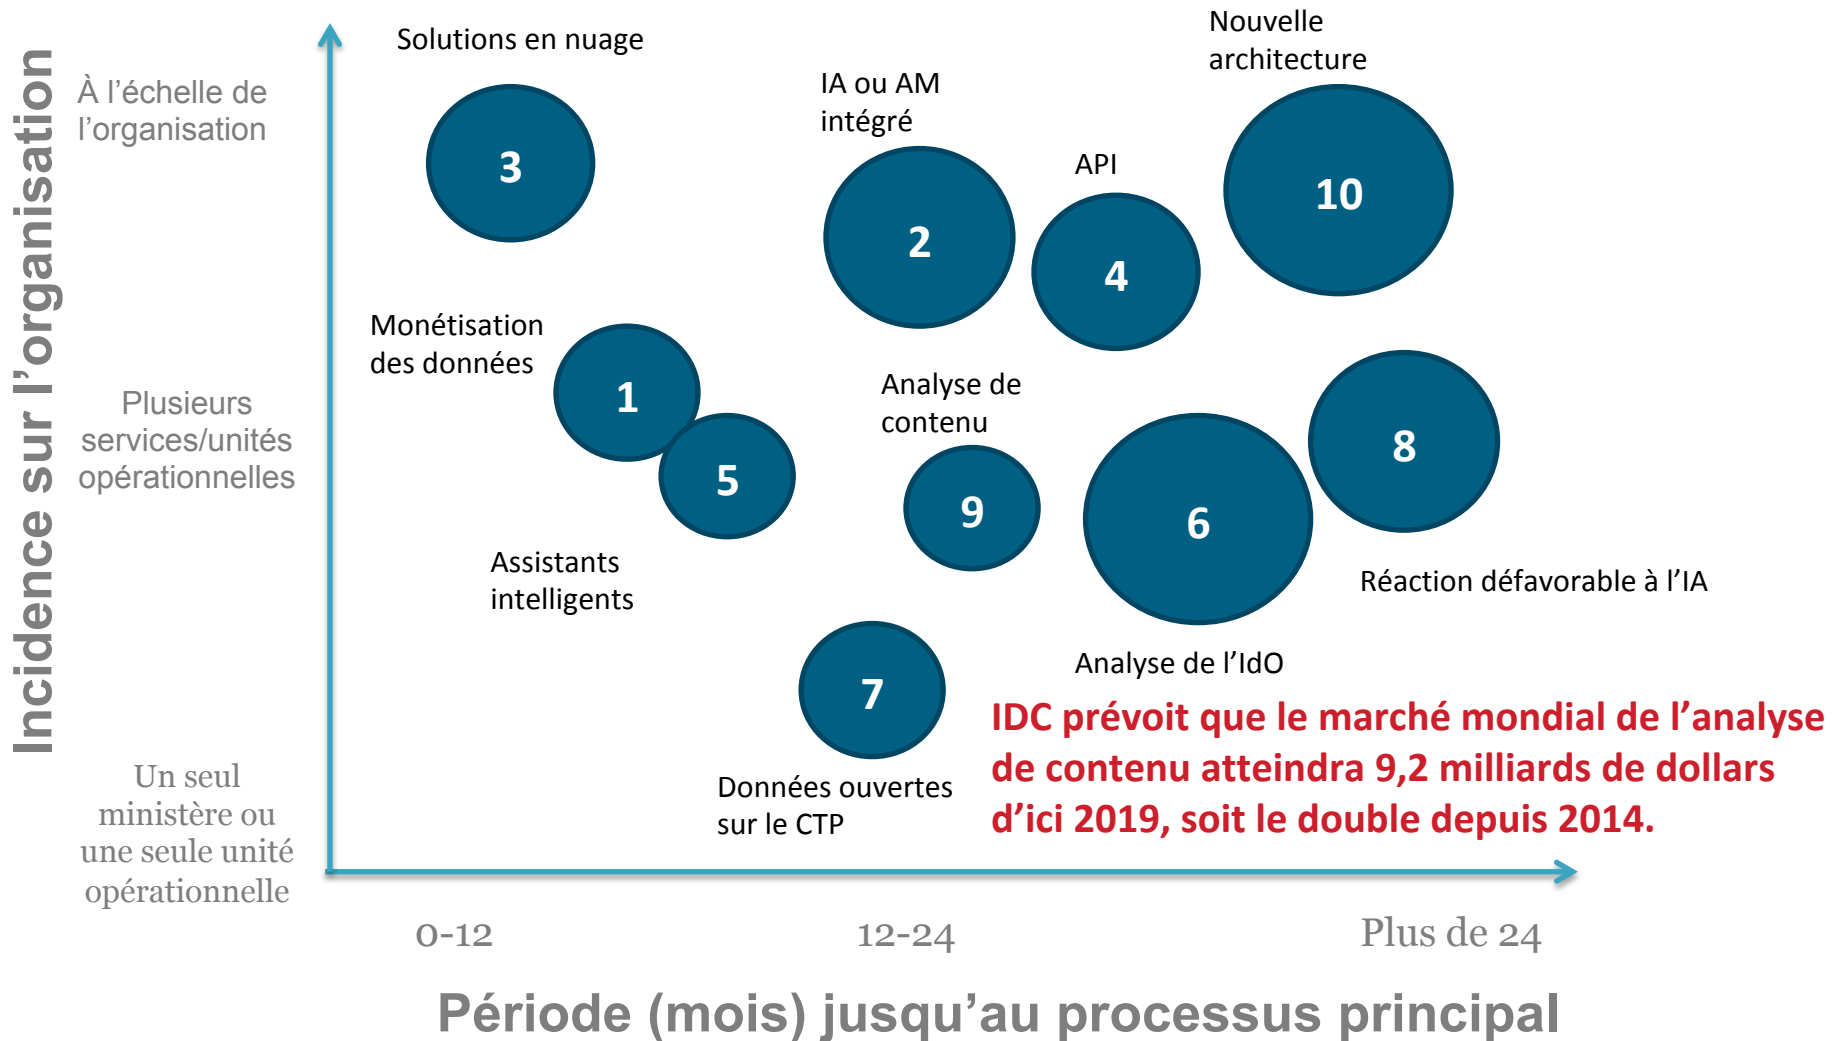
Incidence sur l'organisation

À l'échelle de l'organisation

Plusieurs services/unités opérationnelles

Un seul ministère ou une seule unité opérationnelle

Solutions en nuage

3

IA ou AM intégré

2

API

4

Nouvelle architecture

10

Monétisation des données

1

5

Assistants intelligents

Analyse de contenu

9

6

8

Réaction défavorable à l'IA

Analyse de l'IdO

7

Données ouvertes sur le CTP

IDC prévoit que le marché mondial de l'analyse de contenu atteindra 9,2 milliards de dollars d'ici 2019, soit le double depuis 2014.

0-12

12-24

Plus de 24

Période (mois) jusqu'au processus principal